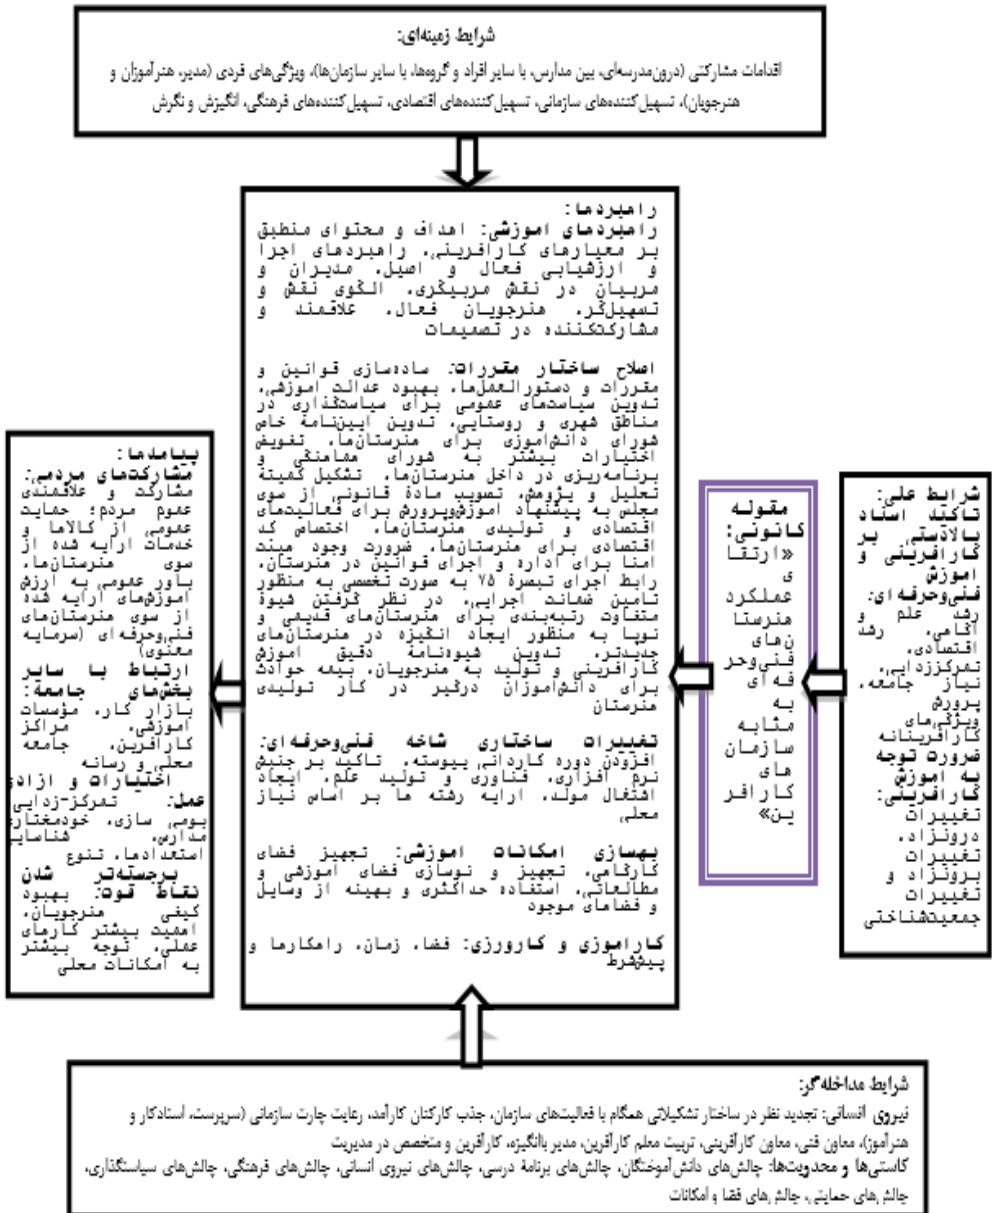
شرایط زمینه‌ای:
اقدامات مشارکتی (درون‌مدرسه‌ای، بین مدارس، با سایر افراد و گروه‌ها، با سایر سازمان‌ها)، ویژگی‌های فردی (مدیر، هنرآموزان و هنرجویان)، تسهیل‌کننده‌های سازمانی، تسهیل‌کننده‌های اقتصادی، تسهیل‌کننده‌های فرهنگی، انگیزش و نگرش

راهبردها:
راهبردهای آموزشی: اهداف و محتوای منطبق بر معیارهای کارآفرینی، راهبردهای اجرا و ارزشیابی فعال و اصیل، مدیران و مربیان در نقش مربیگری، الگوی نقش و تسهیل‌گر، هنرجویان فعال، علاقمند و مشارکت‌کننده در تصمیمات

اصلاح ساختار مقررات: ماده‌سازی قوانین و مقررات و دستورالعمل‌ها، بهبود عدالت آموزشی، تدوین سیاست‌های عمومی برای سیاستگذاری در مناطق شهری و روستایی، تدوین آیین‌نامه خاص شورای دانش‌آموزی برای هنرستان‌ها، تفویض اختیارات بیشتر به شورای هماهنگی و برنامه‌ریزی در داخل هنرستان‌ها، تشکیل کمیتهٔ تحلیل و پژوهش، تصویب مادهٔ قانونی از سوی مجلس به پیشنهاد آموزش‌وپرورش برای فعالیت‌های اقتصادی و تولیدی هنرستان‌ها، اختصاص کد اقتصادی برای هنرستان‌ها، ضرورت وجود هیئت امنا برای اداره و اجرای قوانین در هنرستان، رابط اجرای تبصرهٔ ۷۵ به صورت تخصصی به منظور تامین ضمانت اجرایی، در نظر گرفتن شیوهٔ متفاوت رتبه‌بندی برای هنرستان‌های قدیمی و نوپا به منظور ایجاد انگیزه در هنرستان‌های جدیدتر، تدوین شیوه‌نامهٔ دقیق آموزش کارآفرینی و تولید به هنرجویان، بیمه حوادث برای دانش‌آموزان درگیر در کار تولیدی هنرستان

تغییرات ساختاری شاخه فنی‌وحرفه‌ای: افزودن دوره کاردانی پیوسته، تاکید بر جنبش نرم‌افزاری، فناوری و تولید علم، ایجاد اشتغال مولد، ارایه رشته‌ها بر اساس نیاز محلی

بهسازی امکانات آموزشی: تجهیز فضای کارگاهی، تجهیز و نوسازی فضای آموزشی و مطالعاتی، استفاده حداکثری و بهینه از وسایل و فضاهای موجود

کارآموزی و کارورزی: فضا، زمان، راهکارها و پیش‌شرط

پیامدها:
مشارکت‌های مردمی: مشارکت و علاقمندی عموم مردم؛ حمایت عمومی از کالاها و خدمات ارایه شده از سوی هنرستان‌ها، باور عمومی به ارزش آموزش‌های ارایه شده از سوی هنرستان‌های فنی‌وحرفه‌ای (سرمایه معنوی)
ارتباط با سایر بخش‌های جامعه: بازار کار، مؤسسات آموزشی، مراکز کارآفرین، جامعه محلی و رسانه
اختیارات و آزادی عمل: تمرکز‌زدایی بومی‌سازی، خودمختاری مدارس، هنماسایی استعدادها، تنوع
برجسته‌تر شدن نقاط قوت: بهبود کیفی هنرجویان، اهمیت بیشتر کارهای عملی، توجه بیشتر به امکانات محلی

مقوله کانونی: «ارتقای عملکرد هنرستان‌های فنی‌وحرفه‌ای به مثابه سازمان‌های کارآفرین»

شرایط علی:
تاکید اسناد بالادستی بر کارآفرینی و آموزش فنی‌وحرفه‌ای: رشد علم و آگاهی، رشد اقتصادی، تمرکززدایی، نیاز جامعه، پرورش ویژگی‌های کارآفرینانه
ضرورت توجه به آموزش کارآفرینی: تغییرات درونزاد، تغییرات برونزاد و تغییرات جمعیت‌شناختی

شرایط مداخله‌گر:
نیروی انسانی: تجدید نظر در ساختار تشکیلاتی همگام با فعالیت‌های سازمان، جذب کارکنان کارآمد، رعایت چارت سازمانی (سرپرست، استادکار و هنرآموز)، معاون فنی، معاون کارآفرینی، تربیت معلم کارآفرین، مدیر باانگیزه، کارآفرین و متخصص در مدیریت
کاستی‌ها و محدودیت‌ها: چالش‌های دانش‌آموختگان، چالش‌های برنامه درسی، چالش‌های نیروی انسانی، چالش‌های فرهنگی، چالش‌های سیاستگذاری، چالش‌های حمایتی، چالش‌های فضا و امکانات